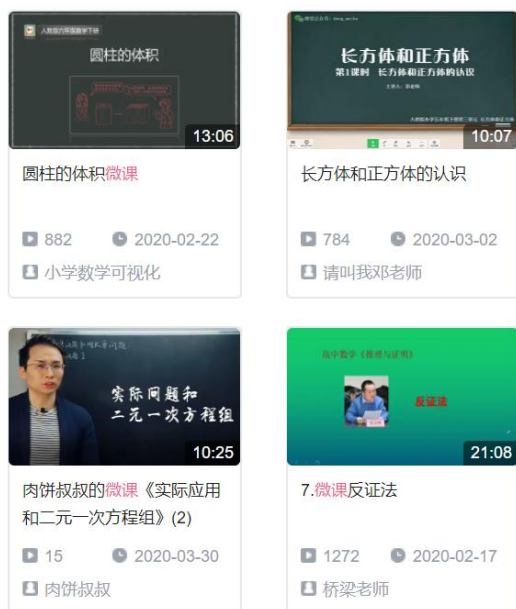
人教版六年级数学下册

圆柱的体积

13:06

圆柱的体积微课

882 2020-02-22

小学数学可视化

长方体和正方体

第1课时 长方体和正方体的认识

10:07

长方体和正方体的认识

784 2020-03-02

请叫我邓老师

实际问题和二元一次方程组

10:25

肉饼叔叔的微课《实际应用和二元一次方程组》(2)

15 2020-03-30

肉饼叔叔

高中数学《推理与证明》

反证法

21:08

7.微课反证法

1272 2020-02-17

桥梁老师